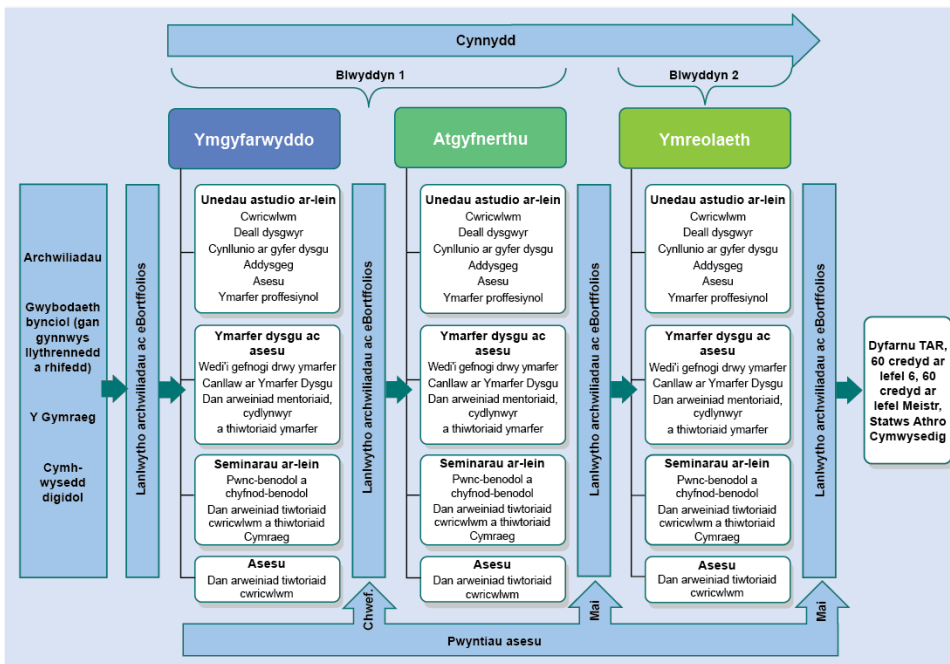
Cynnydd

Blwyddyn 1

Blwyddyn 2

Archwiliadau

Gwybodaeth bynciol (gan gynnwys llythrennedd a rhifedd)

Y Gymraeg

Cymhwysedd digidol

Lanlwytho archwiliadau ac eBortffolios

Ymgyfarwyddo

Unedau astudio ar-lein
Cwricwlwm
Deall dysgwyr
Cynllunio ar gyfer dysgu
Addysgeg
Asesu
Ymarfer proffesiynol

Ymarfer dysgu ac asesu
Wedi'i gefnogi drwy ymarfer
Canllaw ar Ymarfer Dysgu
Dan arweiniad mentoriaid, cydlynwyr a thiwtoriaid ymarfer

Seminarau ar-lein
Pwnc-benodol a chyfnod-benodol
Dan arweiniad tiwtoriaid cwricwlwm a thiwtoriaid Cymraeg

Asesu
Dan arweiniad tiwtoriaid cwricwlwm

Lanlwytho archwiliadau ac eBortffolios

Chwef.

Atgyfnerthu

Unedau astudio ar-lein
Cwricwlwm
Deall dysgwyr
Cynllunio ar gyfer dysgu
Addysgeg
Asesu
Ymarfer proffesiynol

Ymarfer dysgu ac asesu
Wedi'i gefnogi drwy ymarfer
Canllaw ar Ymarfer Dysgu
Dan arweiniad mentoriaid, cydlynwyr a thiwtoriaid ymarfer

Seminarau ar-lein
Pwnc-benodol a chyfnod-benodol
Dan arweiniad tiwtoriaid cwricwlwm a thiwtoriaid Cymraeg

Asesu
Dan arweiniad tiwtoriaid cwricwlwm

Lanlwytho archwiliadau ac eBortffolios

Mai

Ymreolaeth

Unedau astudio ar-lein
Cwricwlwm
Deall dysgwyr
Cynllunio ar gyfer dysgu
Addysgeg
Asesu
Ymarfer proffesiynol

Ymarfer dysgu ac asesu
Wedi'i gefnogi drwy ymarfer
Canllaw ar Ymarfer Dysgu
Dan arweiniad mentoriaid, cydlynwyr a thiwtoriaid ymarfer

Seminarau ar-lein
Pwnc-benodol a chyfnod-benodol
Dan arweiniad tiwtoriaid cwricwlwm a thiwtoriaid Cymraeg

Asesu
Dan arweiniad tiwtoriaid cwricwlwm

Lanlwytho archwiliadau ac eBortffolios

Mai

Pwyntiau asesu

Dyfarnu TAR, 60 credyd ar lefel 6, 60 credyd ar lefel Meistr, Statws Athro Cymwysedig